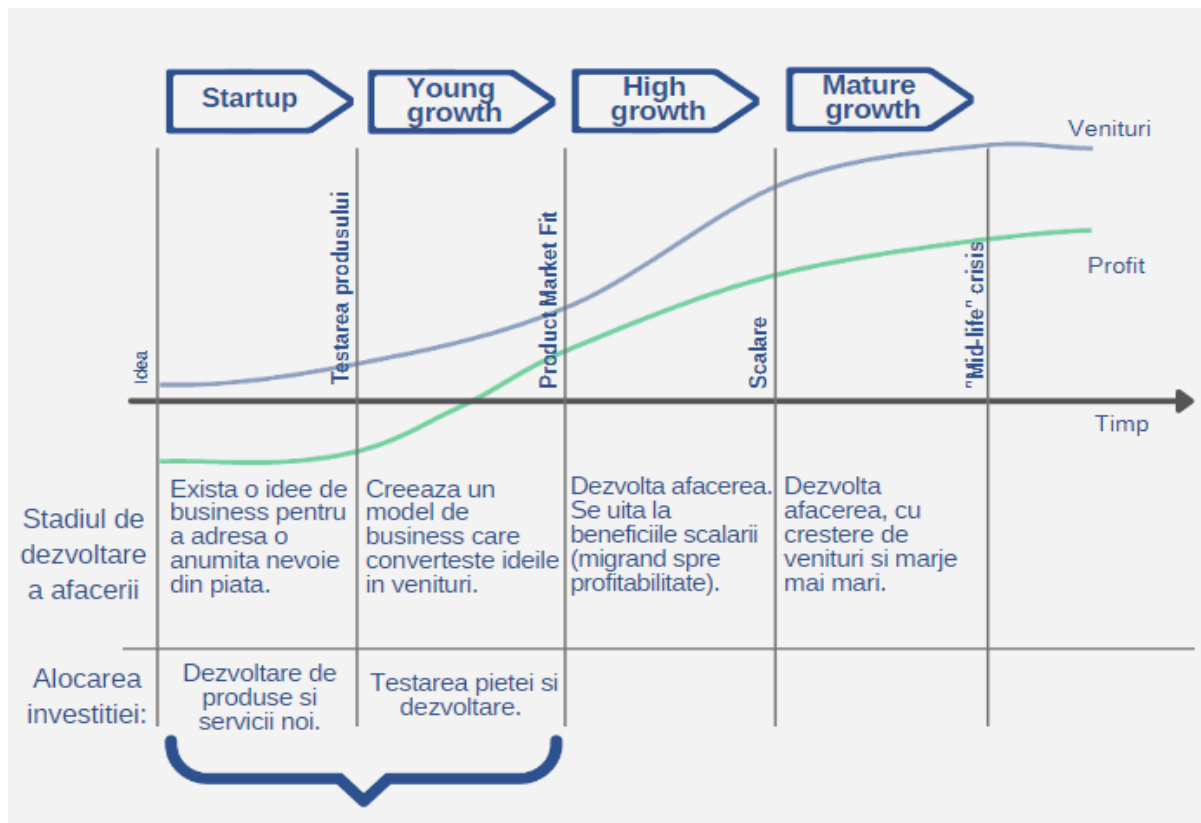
Startup

Young growth

High growth

Mature growth

Venituri

Profit

Timp

Idea

Testarea produsului

Product Market Fit

Scalare

"Mid-life" crisis

| Stadiul de dezvoltare a afacerii | Exista o idee de business pentru a adresa o anumita nevoie din piata. | Creeaza un model de business care converteste ideile in venituri. | Dezvolta afacerea. Se uita la beneficiile scalarii (migrand spre profitabilitate). | Dezvolta afacerea, cu crestere de venituri si marje mai mari. |
|---|---|---|---|---|
| Alocarea investitiei: | Dezvoltare de produse si servicii noi. | Testarea pietei si dezvoltare. | | |